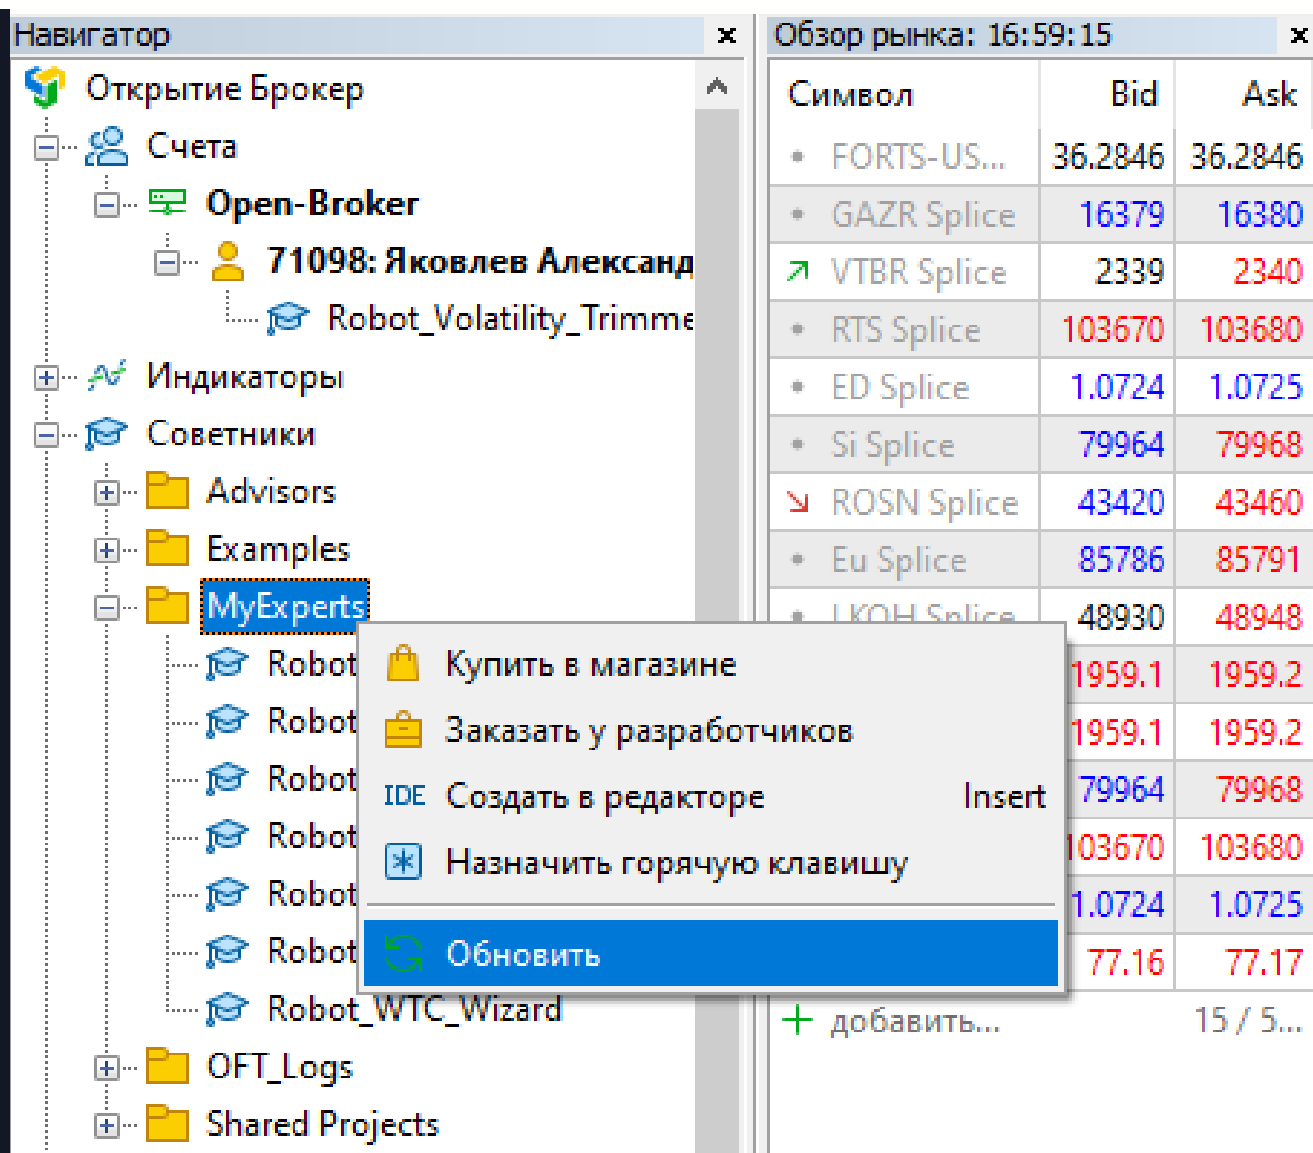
Навигатор ×

Открытие Брокер
Счета
Open-Broker
71098: Яковлев Александ
Robot_Volatility_Trimme
Индикаторы
Советники
Advisors
Examples
MyExperts
Robot
Robot
Robot
Robot
Robot
Robot
Robot_WTC_Wizard
OFT_Logs
Shared Projects

Купить в магазине
Заказать у разработчиков
IDE Создать в редакторе Insert
Назначить горячую клавишу
Обновить

Обзор рынка: 16:59:15 ×

| Символ | Bid | Ask |
|---|---|---|
| FORTS-US... | 36.2846 | 36.2846 |
| GAZR Splice | 16379 | 16380 |
| VTBR Splice | 2339 | 2340 |
| RTS Splice | 103670 | 103680 |
| ED Splice | 1.0724 | 1.0725 |
| Si Splice | 79964 | 79968 |
| ROSN Splice | 43420 | 43460 |
| Eu Splice | 85786 | 85791 |
| LKOH Splice | 48930 | 48948 |
| | 1959.1 | 1959.2 |
| | 1959.1 | 1959.2 |
| | 79964 | 79968 |
| | 103670 | 103680 |
| | 1.0724 | 1.0725 |
| | 77.16 | 77.17 |

+ добавить... 15 / 5...